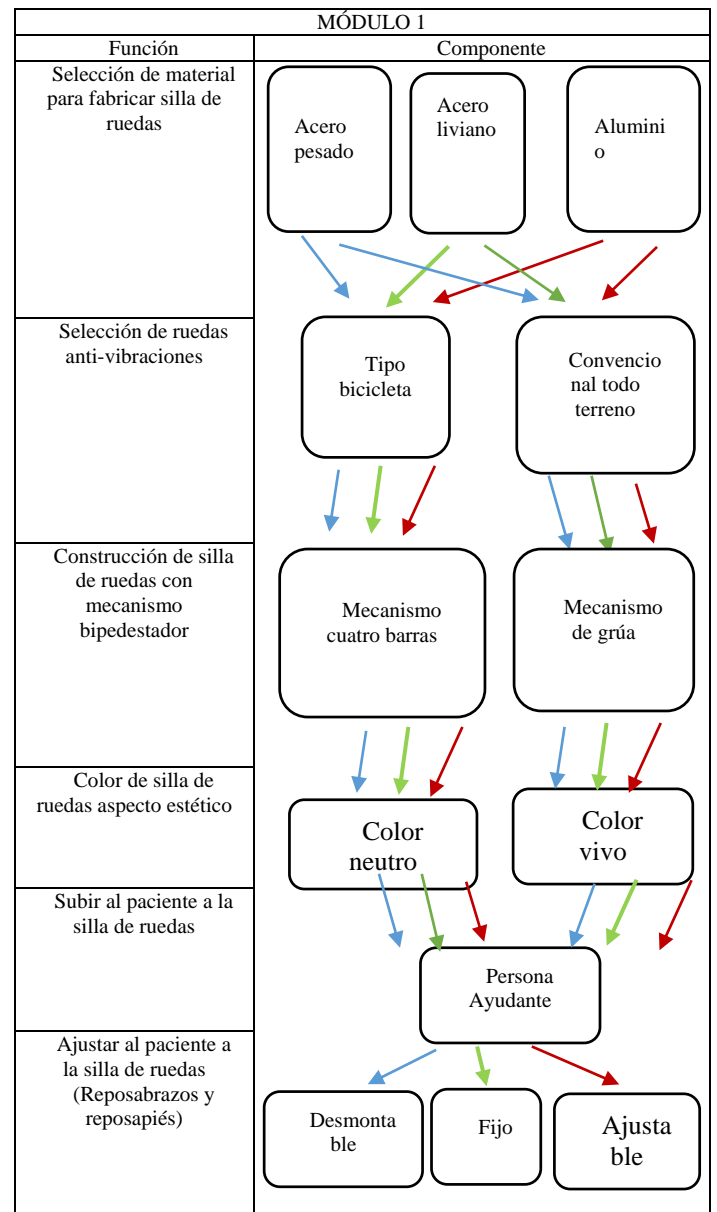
| MÓDULO 1 | |
|---|---|
| Función | Componente |
| Selección de material para fabricar silla de ruedas | Acero pesado; Acero liviano; Alumini o |
| Selección de ruedas anti-vibraciones | Tipo bicicleta; Convencio nal todo terreno |
| Construcción de silla de ruedas con mecanismo bipedestador | Mecanismo cuatro barras; Mecanismo de grúa |
| Color de silla de ruedas aspecto estético | Color neutro; Color vivo |
| Subir al paciente a la silla de ruedas | Persona Ayudante |
| Ajustar al paciente a la silla de ruedas (Reposabrazos y reposapiés) | Desmonta ble; Fijo; Ajusta ble |